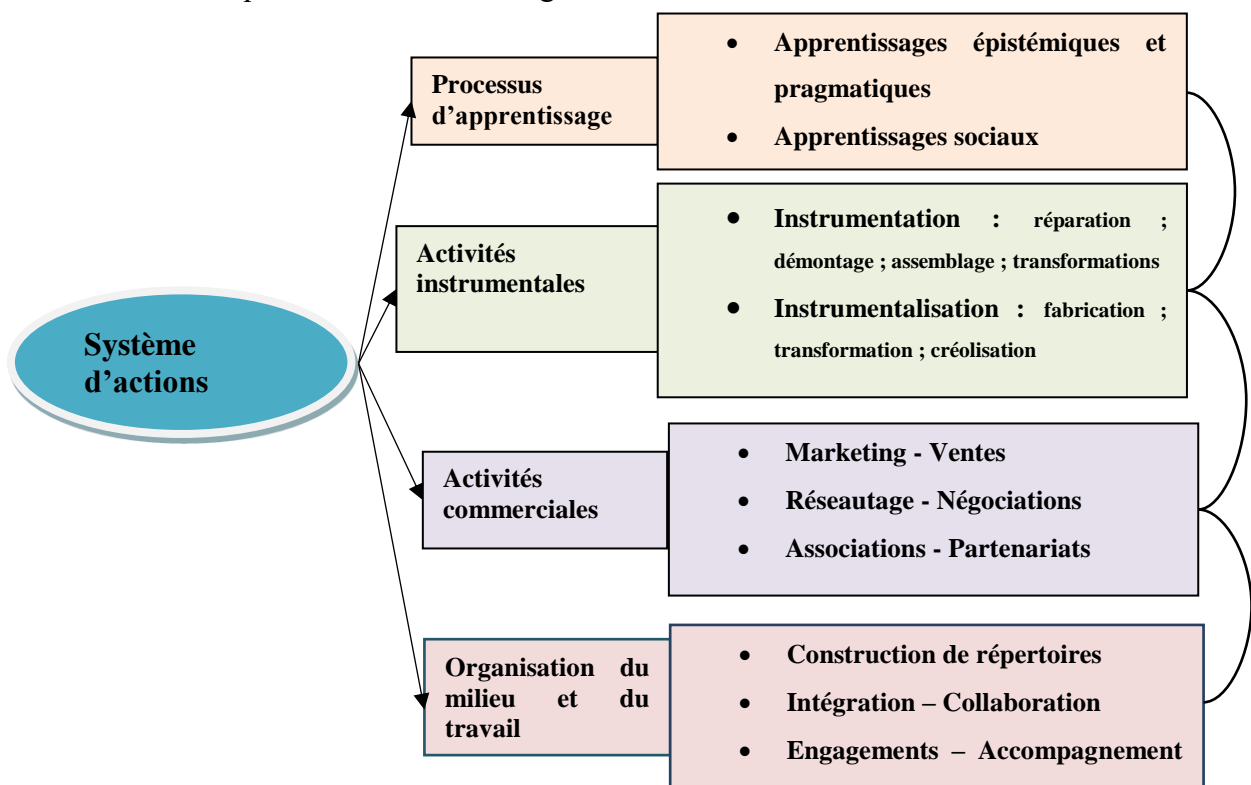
Système d'actions

Processus d'apprentissage

- Apprentissages épistémiques et pragmatiques
- Apprentissages sociaux

Activités instrumentales

- Instrumentation : réparation ; démontage ; assemblage ; transformations
- Instrumentalisation : fabrication ; transformation ; créolisation

Activités commerciales

- Marketing - Ventes
- Réseautage - Négociations
- Associations - Partenariats

Organisation du milieu et du travail

- Construction de répertoires
- Intégration – Collaboration
- Engagements – Accompagnement